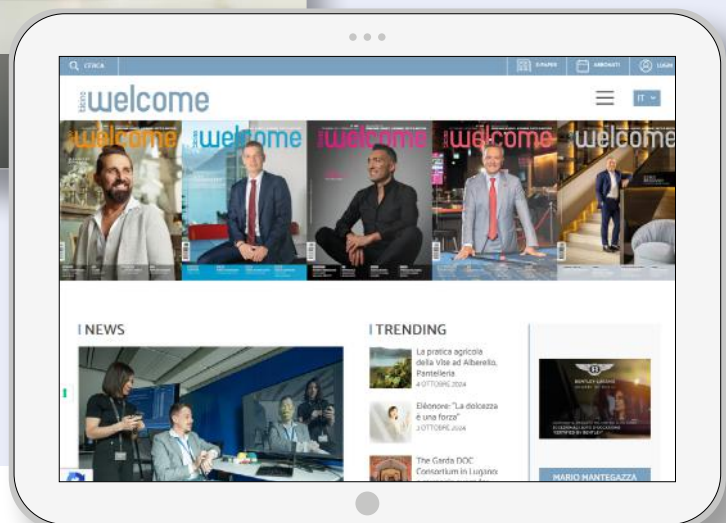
CERCA

E-PAPER ABBONATI LOGIN

ticino welcome

IT

welcome welcome welcome welcome welcome

NEWS

TRENDING

La pratica agricola della Vite ad Alberello, Pantelleria
4 OTTOBRE 2024

Eléonore: "La dolcezza è una forza"
3 OTTOBRE 2024

The Garda DOC Consortium in Lugano

BENTLEY LUGANO

MARIO MANTEGAZZA